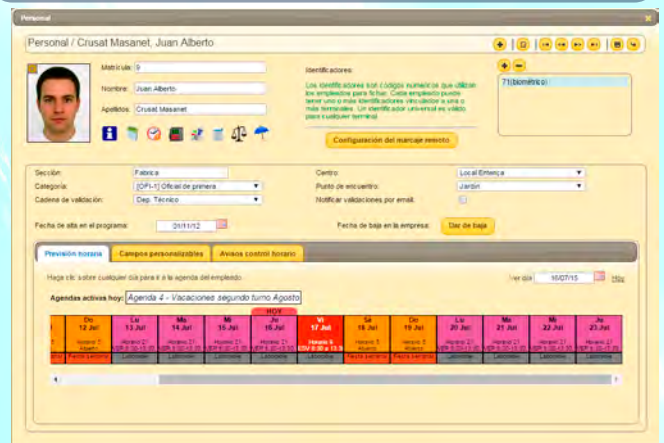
Personal

Personal / Crusat Masanet, Juan Alberto

Matrícula: 9
Nombre: Juan Alberto
Apellidos: Crusat Masanet

Identificadores:
Los identificadores son códigos numéricos que utilizan los empleados para fichar. Cada empleado puede tener uno o más identificadores vinculados a uno o más terminales. Un identificador universal es válido para cualquier terminal.

71 (biométrico)

Configuración del marcaje remoto

Sección: Fabrica
Categoría: [OFI-1] Oficial de primera
Cadena de validación: Dep. Técnico
Centro: Local Entença
Punto de encuentro: Jardín
Notificar validaciones por email:

Fecha de alta en el programa: 01/11/12
Fecha de baja en la empresa: Dar de baja

Previsión horaria | Campos personalizables | Avisos control horario

Haga clic sobre cualquier día para ir a la agenda del empleado.
Ver día: 16/07/15 Hoy

Agendas activas hoy: Agenda 4 - Vacaciones segundo turno Agosto

HOY

| Do 12 Jul | Lu 13 Jul | Ma 14 Jul | Mi 15 Jul | Ju 16 Jul | Vi 17 Jul | Sá 18 Jul | Do 19 Jul | Lu 20 Jul | Ma 21 Jul | Mi 22 Jul | Ju 23 Jul |
|---|---|---|---|---|---|---|---|---|---|---|---|
| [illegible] | Horario 21 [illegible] | Horario 21 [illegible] | Horario 21 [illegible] | Horario 21 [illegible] | Horario 5 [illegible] | Horario 5 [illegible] | Horario 5 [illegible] | Horario 21 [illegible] | Horario 21 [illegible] | Horario 21 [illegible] | Horario 21 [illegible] |
| Fiesta personal | Laborable | Laborable | Laborable | Laborable | Laborable | Fiesta personal | Fiesta personal | Laborable | Laborable | Laborable | Laborable |